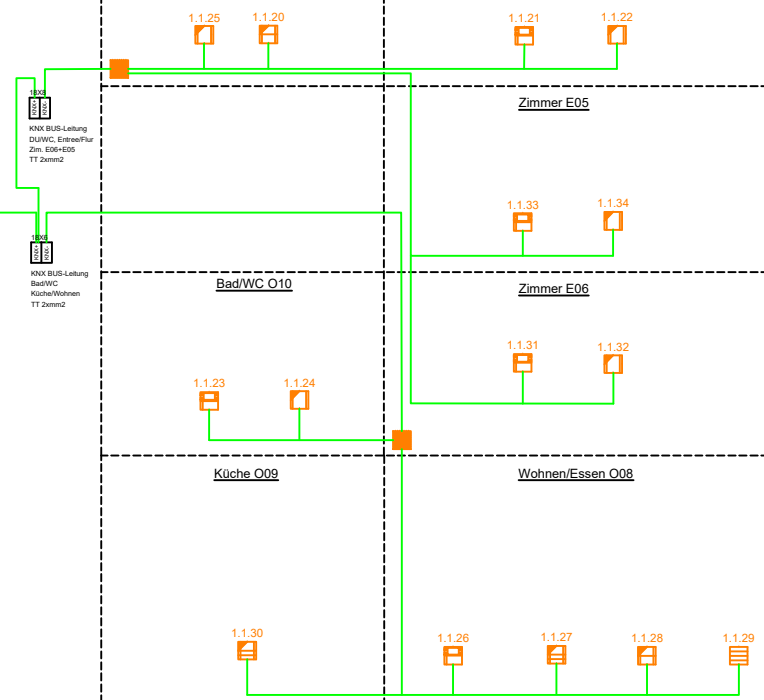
1.1.25 1.1.20 1.1.21 1.1.22

1BX8
KNX KNX

KNX BUS-Leitung
DU/WC, Entree/Flur
Zim. E06+E05
TT 2xmm2

Zimmer E05

1.1.33 1.1.34

1BX6
KNX KNX

KNX BUS-Leitung
Bad/WC
Küche/Wohnen
TT 2xmm2

Bad/WC O10

Zimmer E06

1.1.31 1.1.32

1.1.23 1.1.24

Küche O09

Wohnen/Essen O08

1.1.30

1.1.26 1.1.27 1.1.28 1.1.29